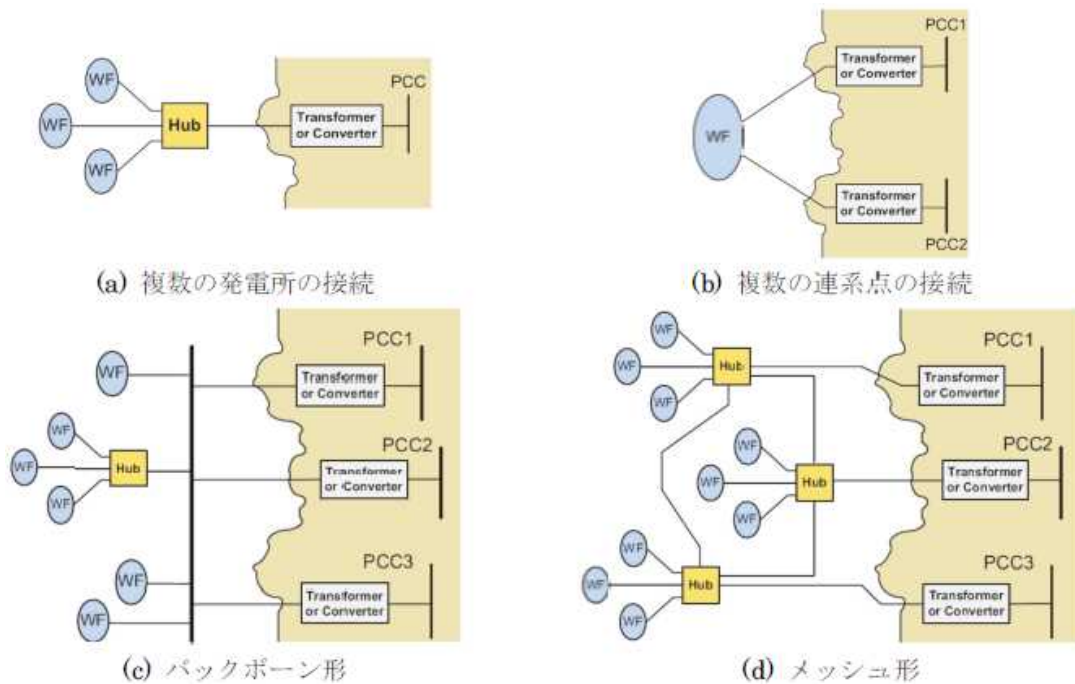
WF
WF
WF
Hub
Transformer or Converter
PCC

(a) 複数の発電所の接続

PCC1
Transformer or Converter
WF
Transformer or Converter
PCC2

(b) 複数の連系点の接続

WF
WF
WF
WF
Hub
WF
WF
PCC1
Transformer or Converter
PCC2
Transformer or Converter
PCC3
Transformer or Converter

(c) バックボーン形

WF
WF
WF
Hub
WF
WF
WF
Hub
WF
WF
WF
Hub
PCC1
Transformer or Converter
PCC2
Transformer or Converter
PCC3
Transformer or Converter

(d) メッシュ形